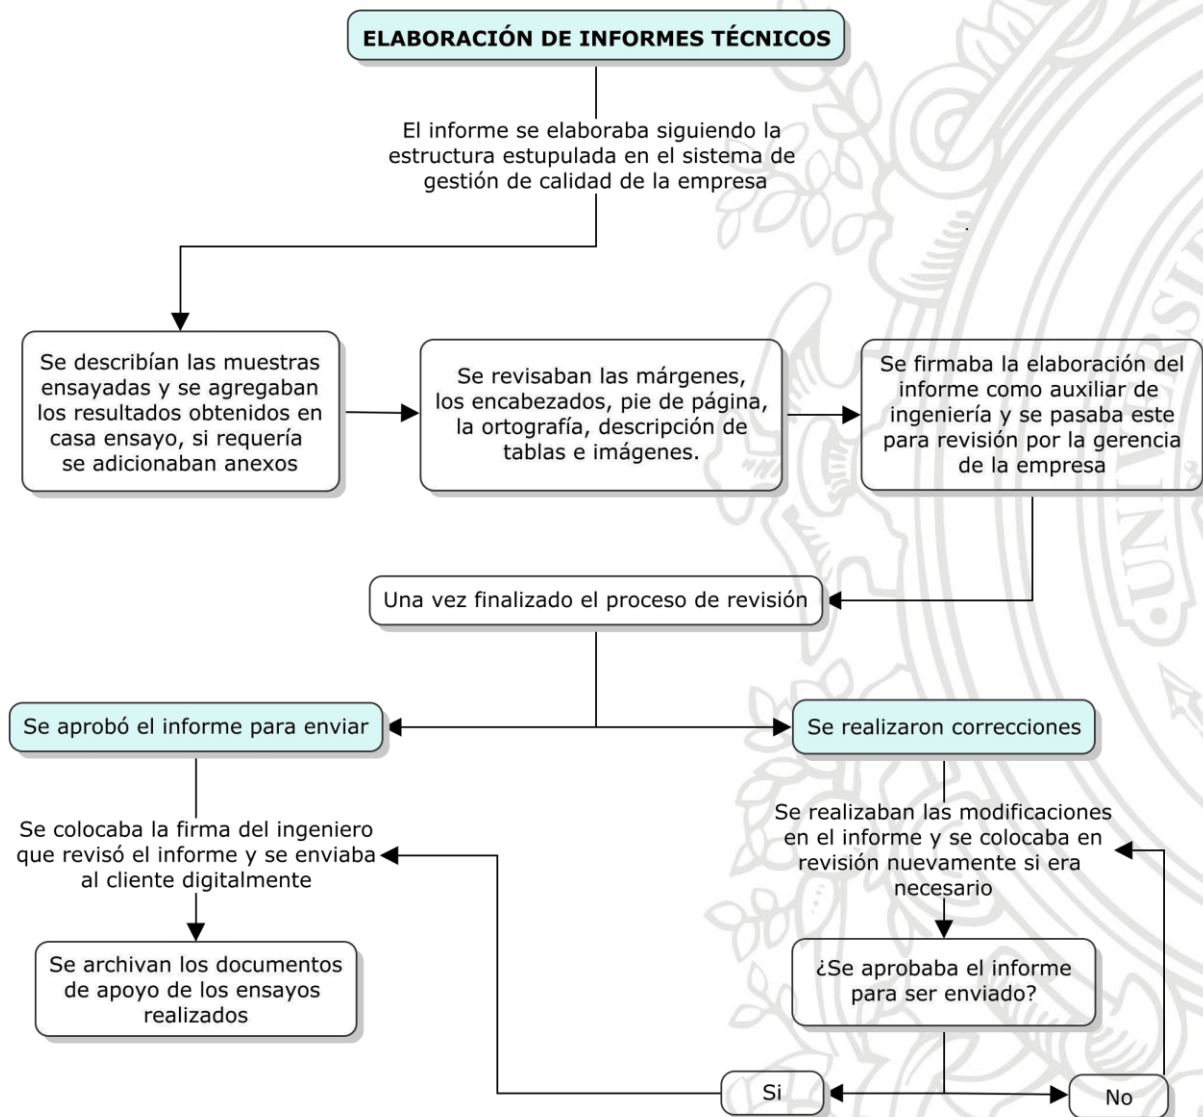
ELABORACIÓN DE INFORMES TÉCNICOS

El informe se elaboraba siguiendo la estructura estupulada en el sistema de gestión de calidad de la empresa

Se describían las muestras ensayadas y se agregaban los resultados obtenidos en casa ensayo, si requería se adicionaban anexos

Se revisaban las márgenes, los encabezados, pie de página, la ortografía, descripción de tablas e imágenes.

Se firmaba la elaboración del informe como auxiliar de ingeniería y se pasaba este para revisión por la gerencia de la empresa

Una vez finalizado el proceso de revisión

Se aprobó el informe para enviar

Se realizaron correcciones

Se colocaba la firma del ingeniero que revisó el informe y se enviaba al cliente digitalmente

Se realizaban las modificaciones en el informe y se colocaba en revisión nuevamente si era necesario

Se archivan los documentos de apoyo de los ensayos realizados

¿Se aprobaba el informe para ser enviado?

Si

No